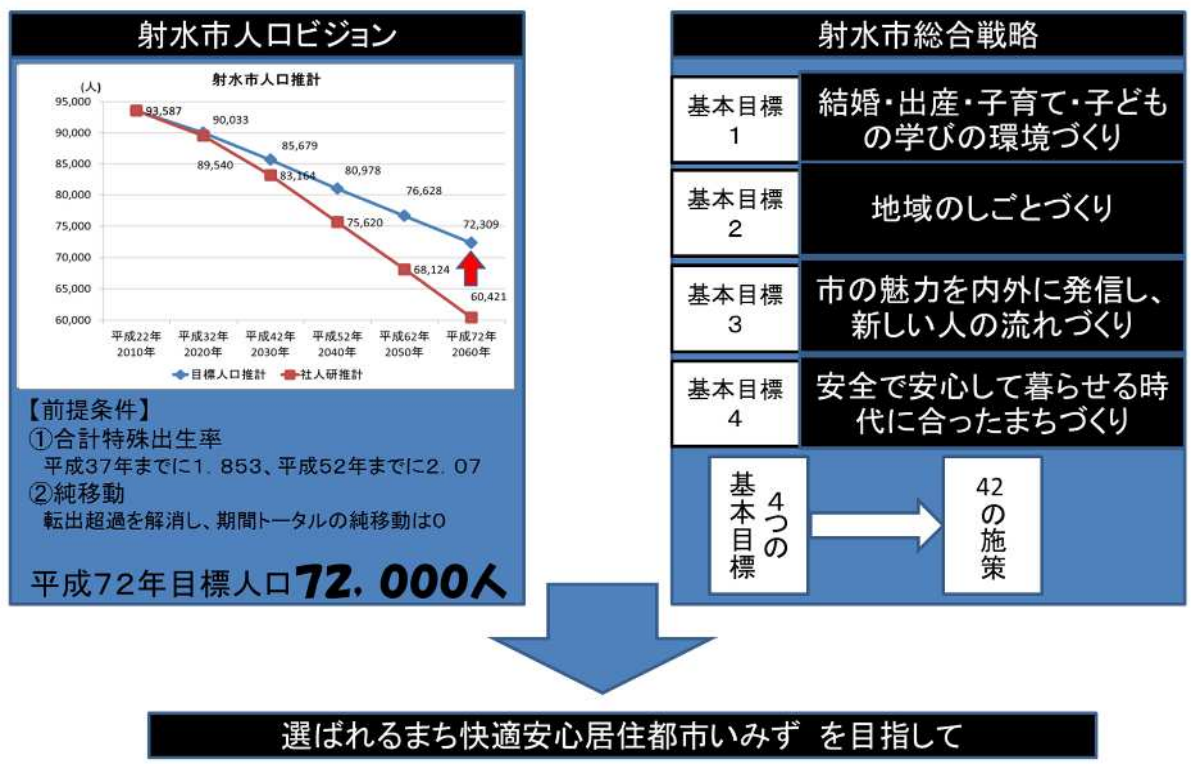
射水市人口ビジョン

射水市人口推計

(人)

95,000
90,000
85,000
80,000
75,000
70,000
65,000
60,000

93,587
90,033
89,540
85,679
83,164
80,978
76,628
75,620
72,309
68,124
60,421

平成22年 2010年
平成32年 2020年
平成42年 2030年
平成52年 2040年
平成62年 2050年
平成72年 2060年

目標人口推計
社人研推計

【前提条件】
①合計特殊出生率
平成37年までに1．853、平成52年までに2．07
②純移動
転出超過を解消し、期間トータルの純移動は0

平成72年目標人口72，000人

射水市総合戦略

基本目標 1
結婚・出産・子育て・子どもの学びの環境づくり

基本目標 2
地域のしごとづくり

基本目標 3
市の魅力を内外に発信し、新しい人の流れづくり

基本目標 4
安全で安心して暮らせる時代に合ったまちづくり

4つの基本目標

42の施策

選ばれるまち快適安心居住都市いみず を目指して